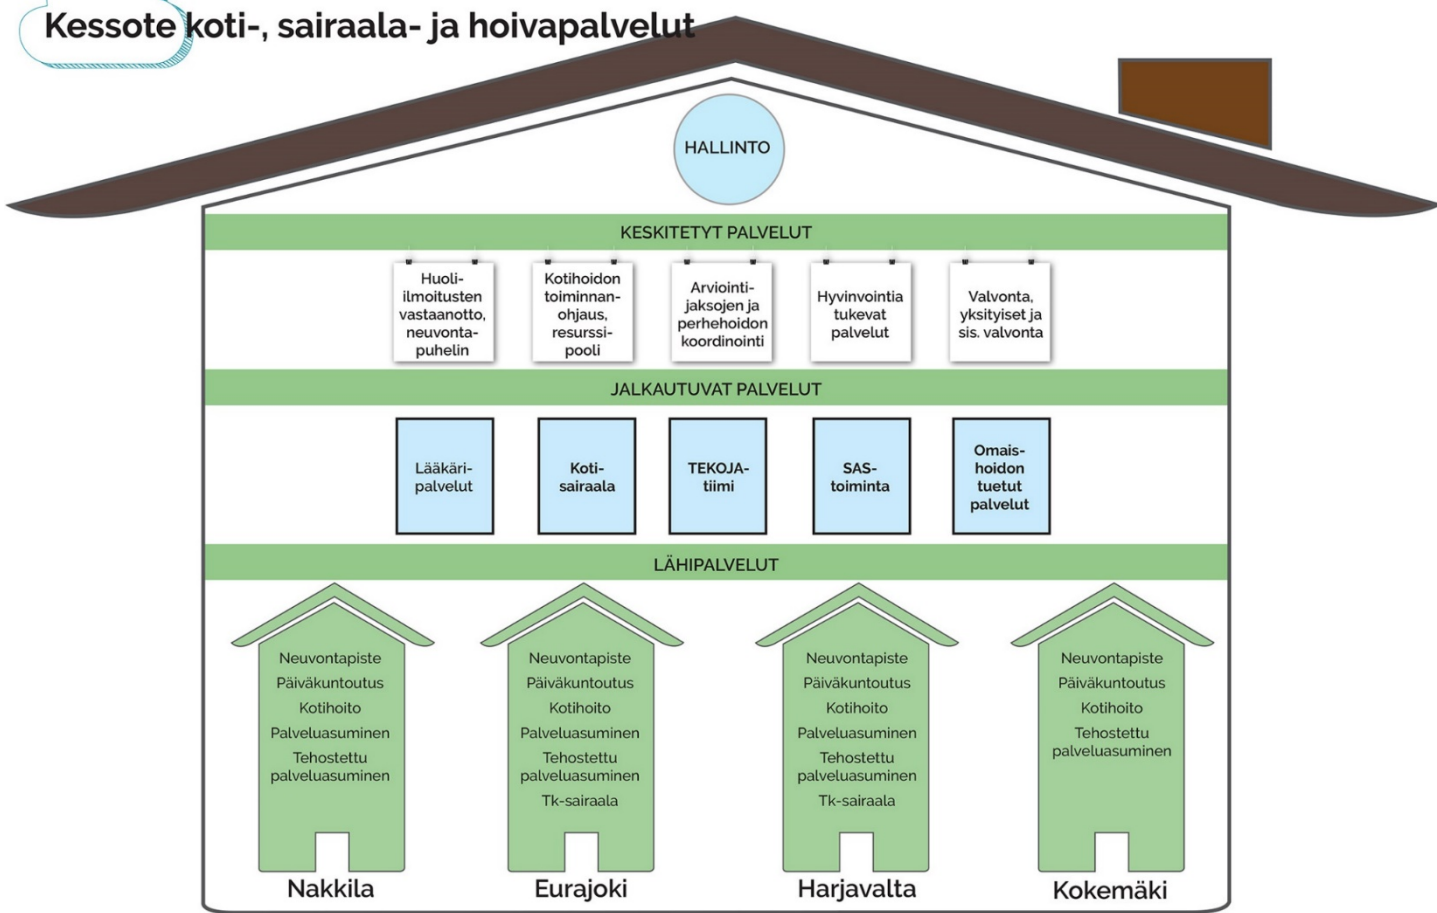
Kessote koti-, sairaala- ja hoivapalvelut

HALLINTO

KESKITETYT PALVELUT

Huoli-ilmoitusten vastaanotto, neuvonta-puhelin

Kotihoidon toiminnan-ohjaus, resurssi-pooli

Arviointi-jaksojen ja perhehoidon koordinointi

Hyvinvointia tukevat palvelut

Valvonta, yksityiset ja sis. valvonta

JALKAUTUVAT PALVELUT

Lääkäri-palvelut

Koti-sairaala

TEKOJA-tiimi

SAS-toiminta

Omais-hoidon tuetut palvelut

LÄHIPALVELUT

Neuvontapiste
Päiväkuntoutus
Kotihoito
Palveluasuminen
Tehostettu palveluasuminen

Nakkila

Neuvontapiste
Päiväkuntoutus
Kotihoito
Palveluasuminen
Tehostettu palveluasuminen
Tk-sairaala

Eurajoki

Neuvontapiste
Päiväkuntoutus
Kotihoito
Palveluasuminen
Tehostettu palveluasuminen
Tk-sairaala

Harjavalta

Neuvontapiste
Päiväkuntoutus
Kotihoito
Tehostettu palveluasuminen

Kokemäki